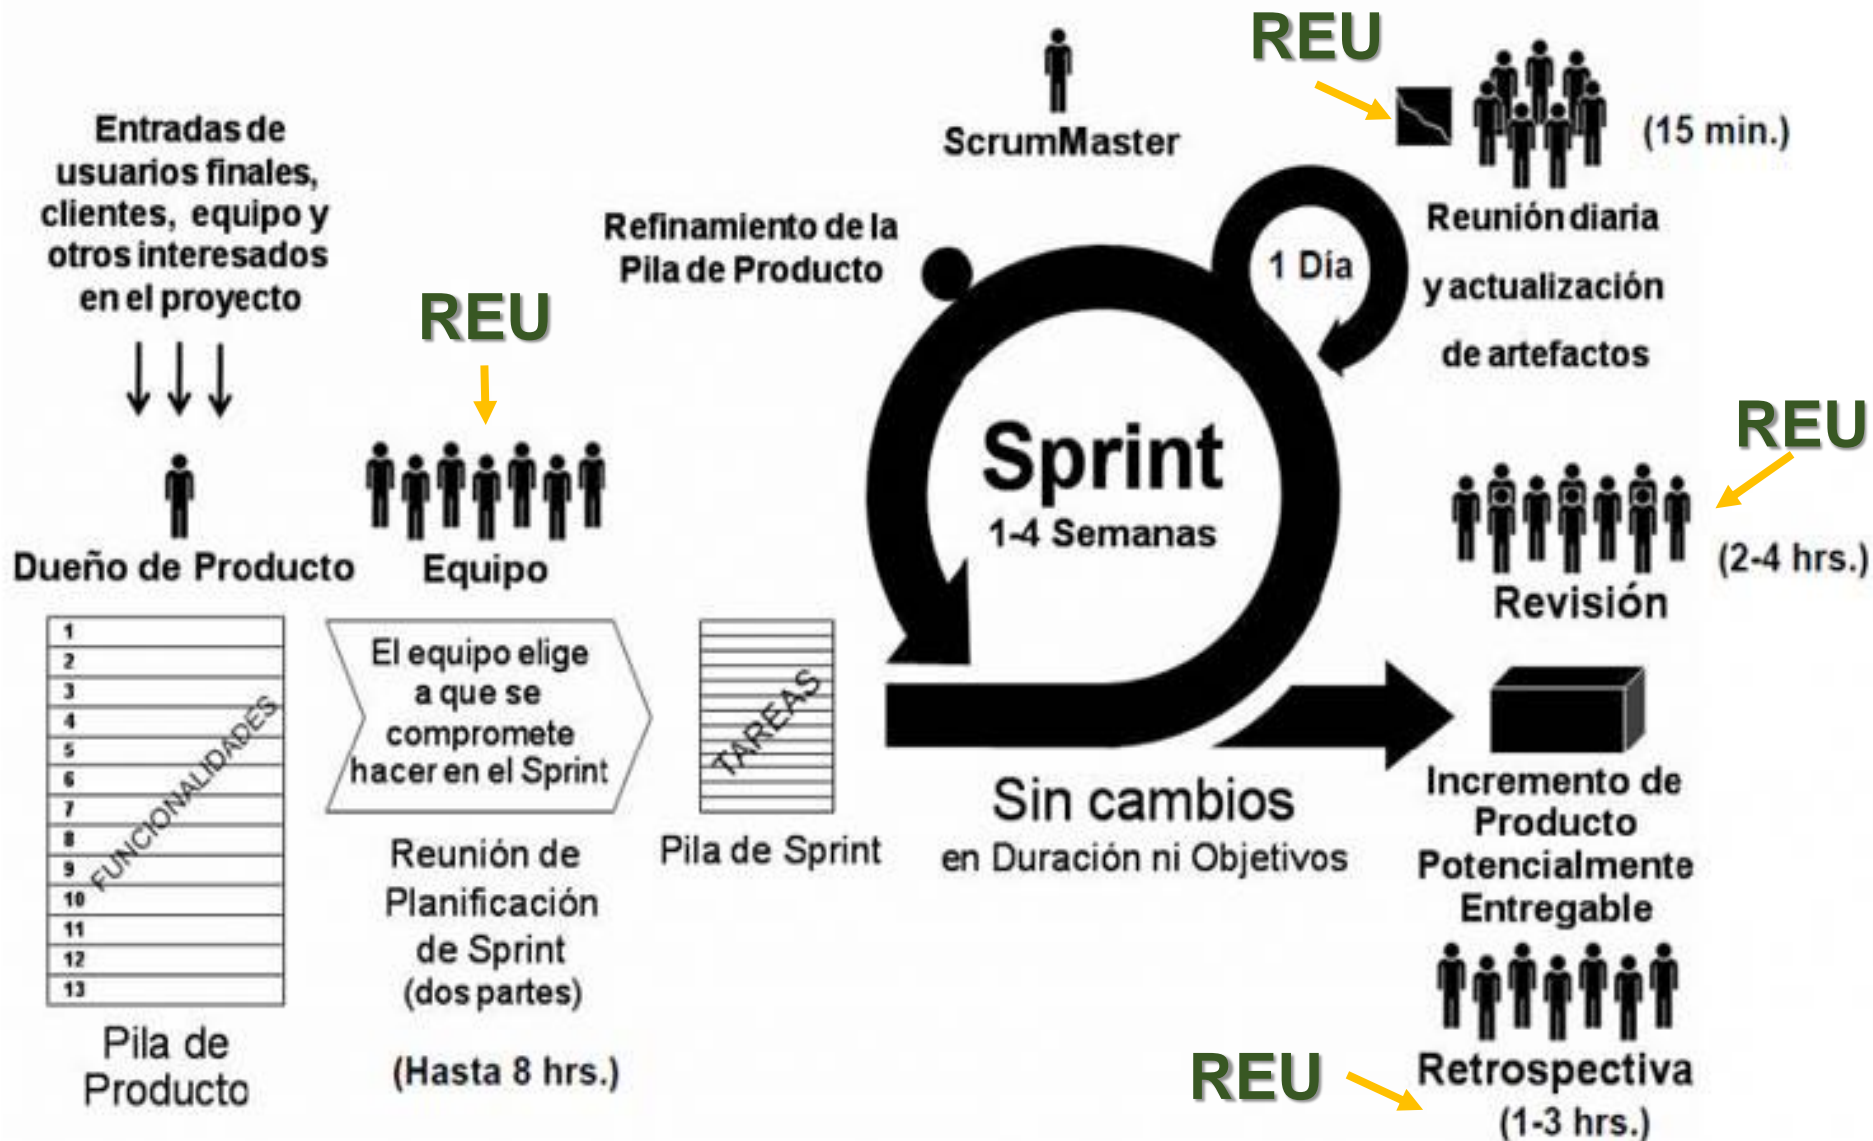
Entradas de usuarios finales, clientes, equipo y otros interesados en el proyecto

REU

Dueño de Producto

Equipo

| 1 |
|---|
| 2 |
| 3 |
| 4 |
| 5 |
| 6 |
| 7 |
| 8 |
| 9 |
| 10 |
| 11 |
| 12 |
| 13 |

FUNCIONALIDADES

Pila de Producto

El equipo elige a que se compromete hacer en el Sprint

Reunión de Planificación de Sprint (dos partes)

(Hasta 8 hrs.)

Refinamiento de la Pila de Producto

TAREAS

Pila de Sprint

ScrumMaster

REU

(15 min.)

1 Día

Reunión diaria y actualización de artefactos

Sprint
1-4 Semanas

Sin cambios
en Duración ni Objetivos

REU

Revisión

(2-4 hrs.)

Incremento de Producto Potencialmente Entregable

REU

Retrospectiva
(1-3 hrs.)